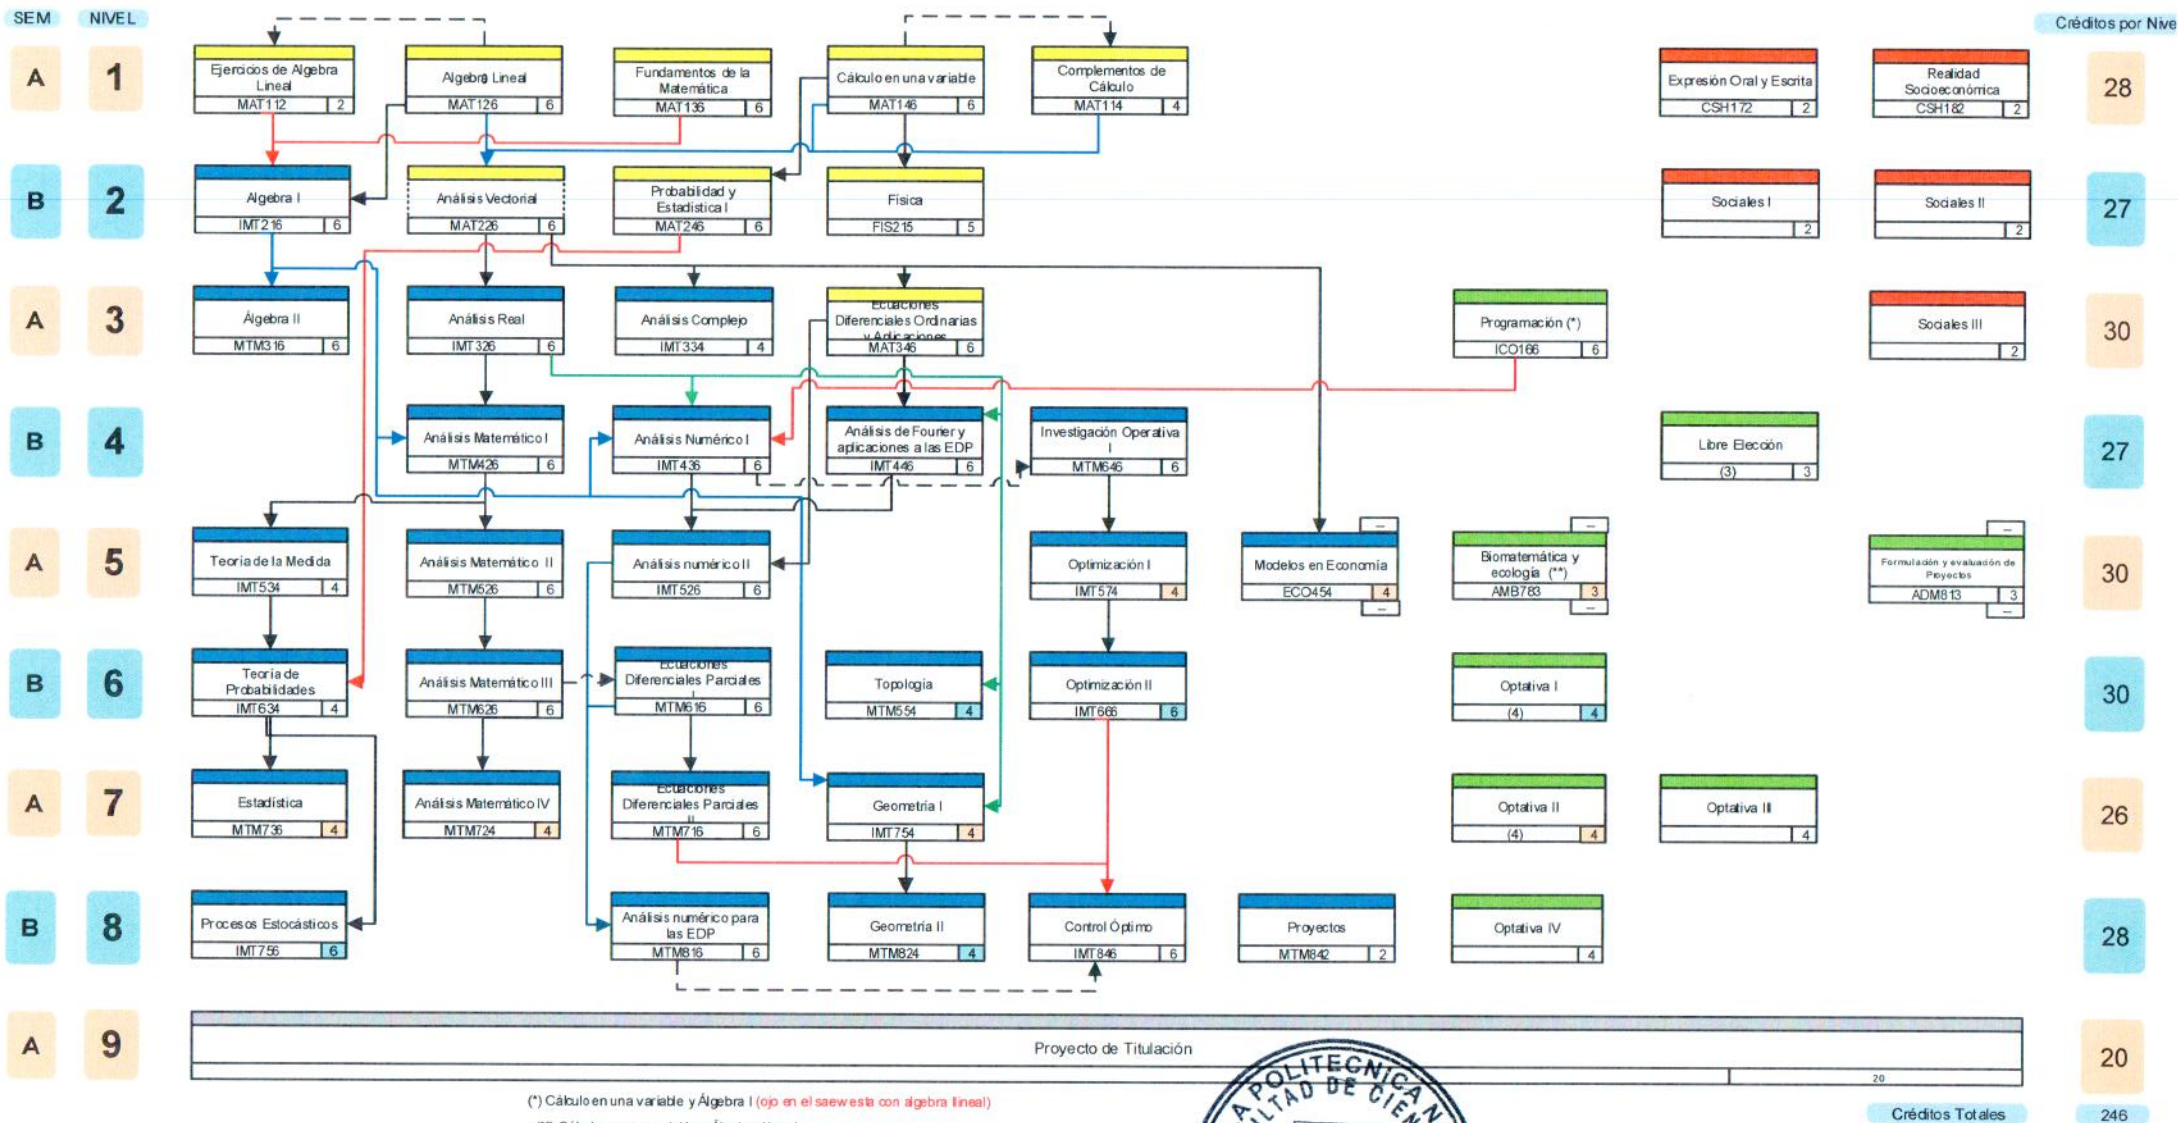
SEM NIVEL

Créditos por Nive

A 1

Ejercicios de Algebra Lineal MAT112 2
Algebra Lineal MAT126 6
Fundamentos de la Matemática MAT136 6
Cálculo en una variable MAT146 6
Complementos de Cálculo MAT114 4
Expresión Oral y Escrita CSH172 2
Realidad Socioeconómica CSH182 2
28

B 2

Algebra I IMT216 6
Análisis Vectorial MAT226 6
Probabilidad y Estadistica I MAT246 6
Física FIS215 5
Sociales I 2
Sociales II 2
27

A 3

Álgebra II MTM316 6
Análisis Real IMT326 6
Análisis Complejo IMT334 4
Ecuaciones Diferenciales Ordinarias y Aplicaciones MAT346 6
Programación (*) ICO166 6
Sociales III 2
30

B 4

Análisis Matemático I MTM426 6
Análisis Numérico I IMT436 6
Análisis de Fourier y aplicaciones a las EDP IMT446 6
Investigación Operativa I MTM646 6
Libre Elección (3) 3
27

A 5

Teoría de la Medida IMT534 4
Análisis Matemático II MTM526 6
Análisis numérico II IMT526 6
Optimización I IMT574 4
Modelos en Economía ECO454 4
Biomatemática y ecología (**) AMB783 3
Formulación y evaluación de Proyectos ADM813 3
30

B 6

Teoría de Probabilidades IMT634 4
Análisis Matemático III MTM626 6
Ecuaciones Diferenciales Parciales I MTM616 6
Topología MTM554 4
Optimización II IMT666 6
Optativa I (4) 4
30

A 7

Estadística MTM736 4
Análisis Matemático IV MTM724 4
Ecuaciones Diferenciales Parciales II MTM716 6
Geometría I IMT754 4
Optativa II (4) 4
Optativa III 4
26

B 8

Procesos Estocásticos IMT756 6
Análisis numérico para las EDP MTM816 6
Geometría II MTM824 4
Control Óptimo IMT846 6
Proyectos MTM842 2
Optativa IV 4
28

A 9

Proyecto de Titulación 20
20

(*) Cálculo en una variable y Álgebra I (ojo en el saew esta con algebra lineal)

POLITECNICA
FACULTAD DE CIEN

Créditos Totales 246